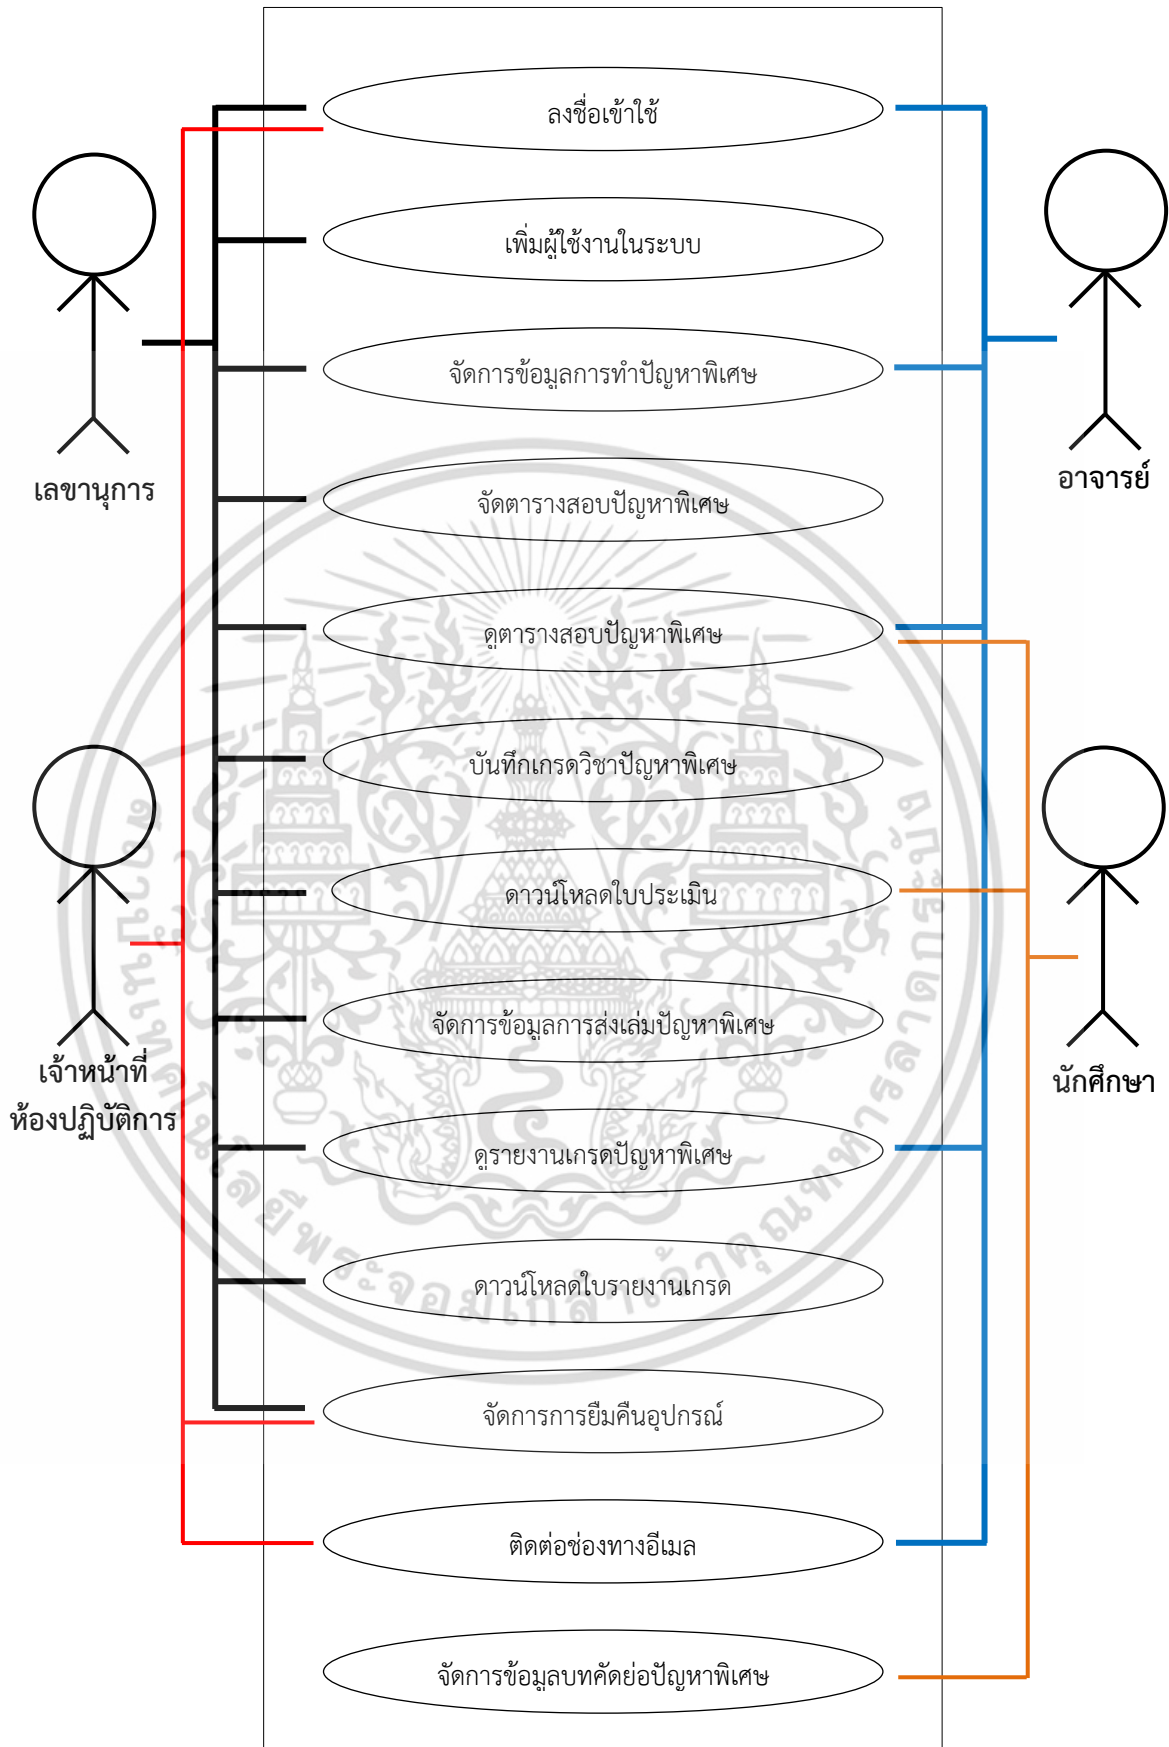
เลขานุการ

เจ้าหน้าที่ห้องปฏิบัติการ

อาจารย์

นักศึกษา

ลงชื่อเข้าใช้

เพิ่มผู้ใช้งานในระบบ

จัดการข้อมูลการทำปัญหาพิเศษ

จัดตารางสอบปัญหาพิเศษ

ดูตารางสอบปัญหาพิเศษ

บันทึกเกรดวิชาปัญหาพิเศษ

ดาวน์โหลดใบประเมิน

จัดการข้อมูลการส่งเล่มปัญหาพิเศษ

ดูรายงานเกรดปัญหาพิเศษ

ดาวน์โหลดใบรายงานเกรด

จัดการการยืมคืนอุปกรณ์

ติดต่อช่องทางอีเมล

จัดการข้อมูลบทคัดย่อปัญหาพิเศษ